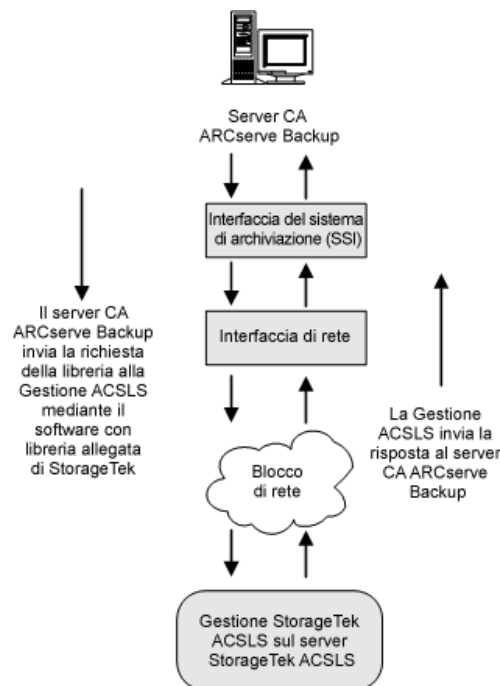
Server CA ARCserve Backup

Interfaccia del sistema di archiviazione (SSI)

Il server CA ARCserve Backup invia la richiesta della libreria alla Gestione ACSLS mediante il software con libreria allegata di StorageTek

Interfaccia di rete

La Gestione ACSLS invia la risposta al server CA ARCserve Backup

Blocco di rete

Gestione StorageTek ACSLS sul server StorageTek ACSLS